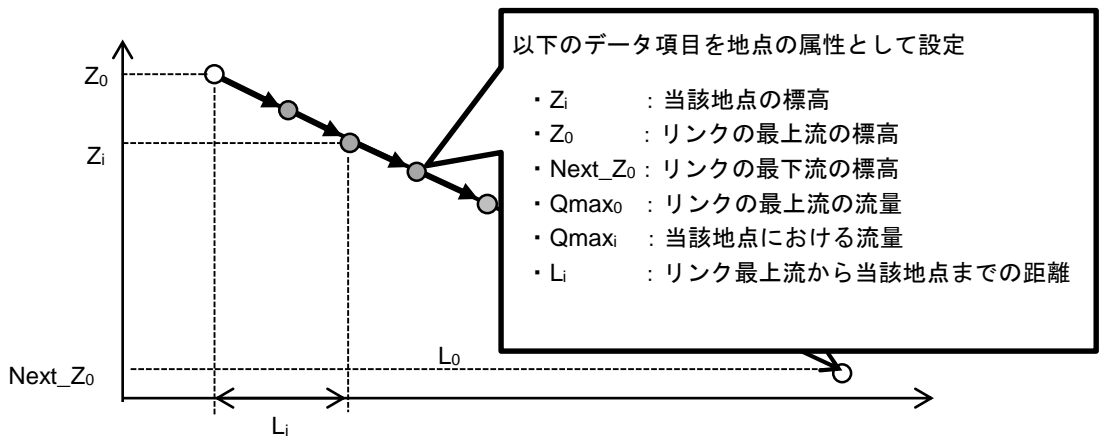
以下のデータ項目を地点の属性として設定

・$Z_i$ ：当該地点の標高
・$Z_0$ ：リンクの最上流の標高
・Next_$Z_0$：リンクの最下流の標高
・$Qmax_0$ ：リンクの最上流の流量
・$Qmax_i$ ：当該地点における流量
・$L_i$ ：リンク最上流から当該地点までの距離

$Z_0$

$Z_i$

Next_$Z_0$

$L_0$

$L_i$